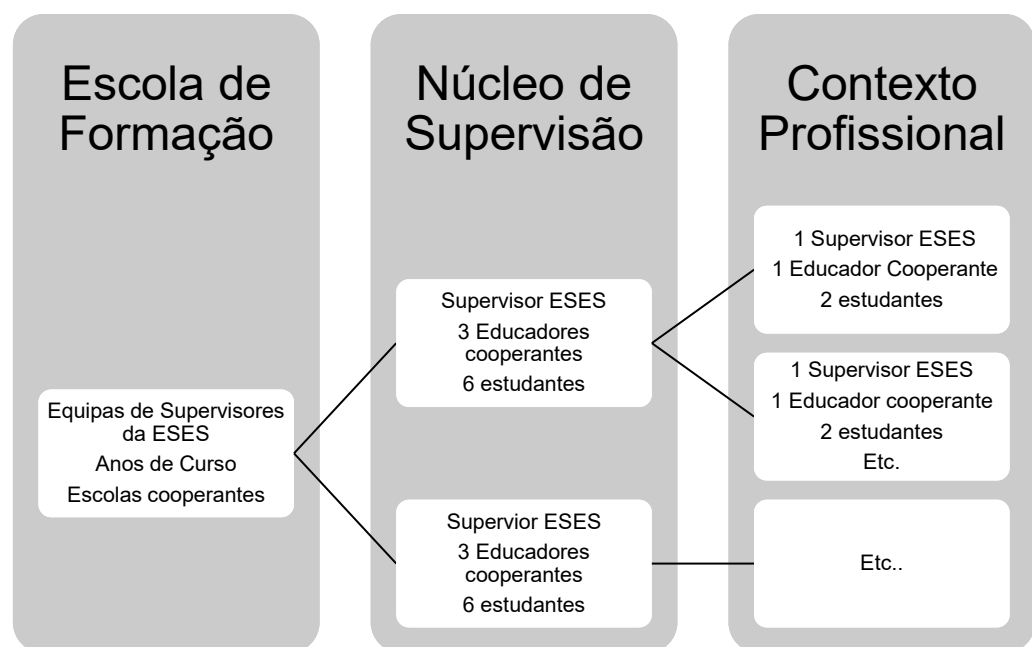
Escola de Formação

Equipas de Supervisores da ESES
Anos de Curso
Escolas cooperantes

Núcleo de Supervisão

Supervisor ESES
3 Educadores cooperantes
6 estudantes

Supervior ESES
3 Educadores cooperantes
6 estudantes

Contexto Profissional

1 Supervisor ESES
1 Educador Cooperante
2 estudantes

1 Supervisor ESES
1 Educador cooperante
2 estudantes
Etc.

Etc..